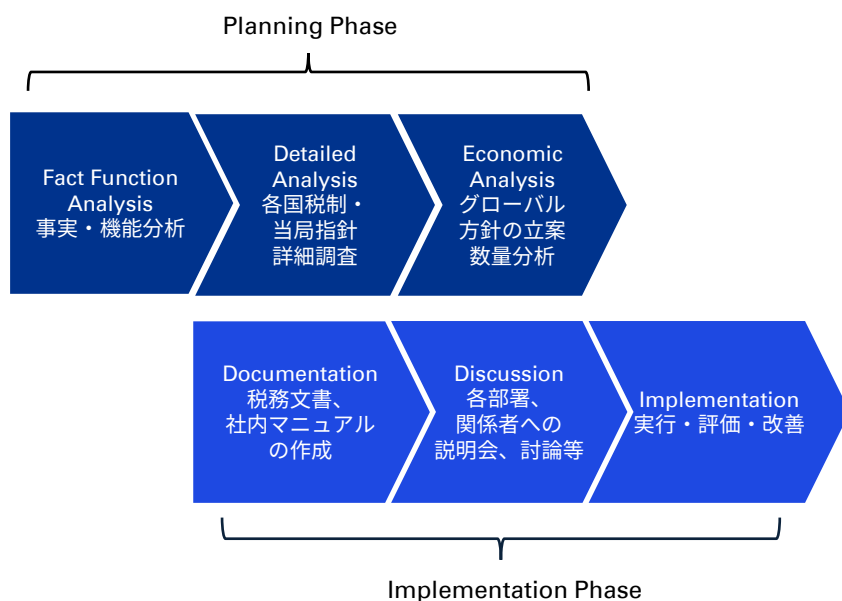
Planning Phase

Fact Function Analysis
事実・機能分析

Detailed Analysis
各国税制・当局指針詳細調査

Economic Analysis
グローバル方針の立案
数量分析

Documentation
税務文書、社内マニュアルの作成

Discussion
各部署、関係者への説明会、討論等

Implementation
実行・評価・改善

Implementation Phase